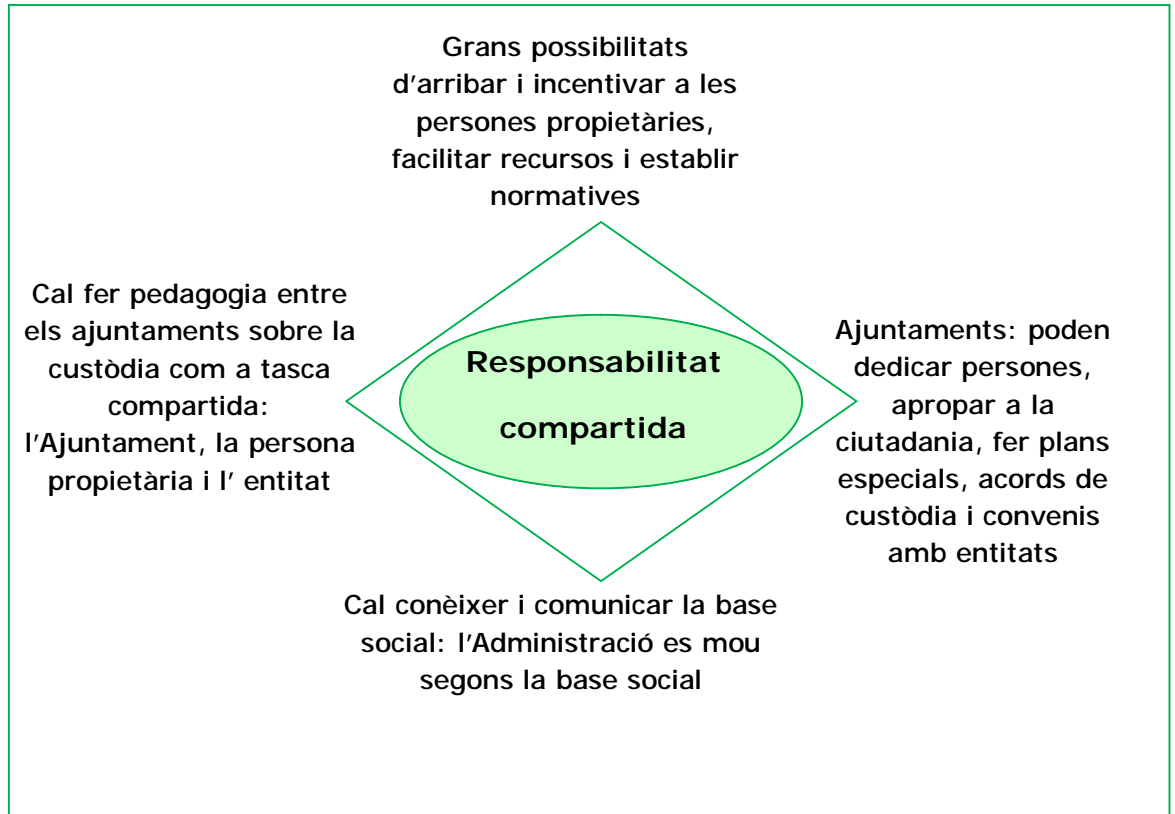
Grans possibilitats d'arribar i incentivar a les persones propietàries, facilitar recursos i establir normatives

Cal fer pedagogia entre els ajuntaments sobre la custòdia com a tasca compartida: l'Ajuntament, la persona propietària i l' entitat

Responsabilitat compartida

Ajuntaments: poden dedicar persones, apropar a la ciutadania, fer plans especials, acords de custòdia i convenis amb entitats

Cal conèixer i comunicar la base social: l'Administració es mou segons la base social